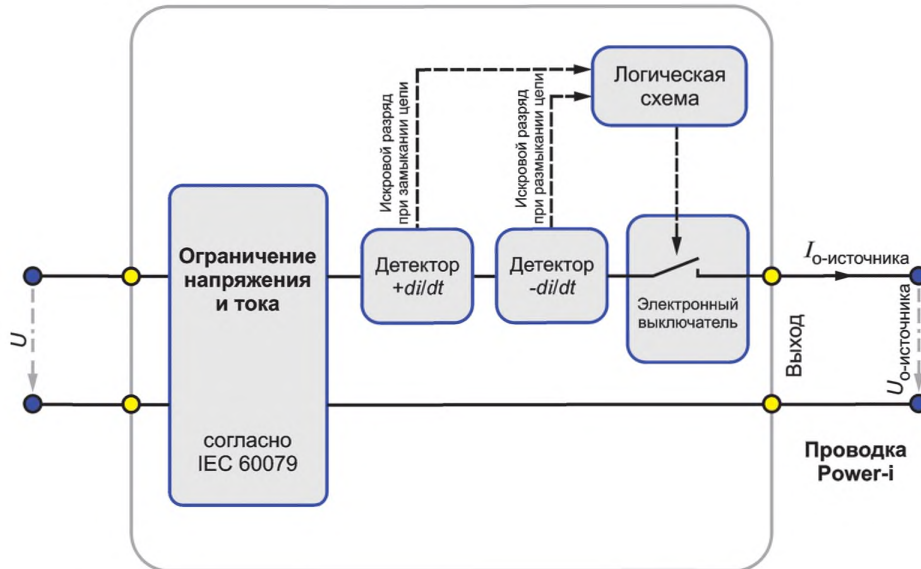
Ограничение напряжения и тока

согласно IEC 60079

$U$

Искровой разряд при замыкании цепи

Искровой разряд при размыкании цепи

Логическая схема

Детектор $+di/dt$

Детектор $-di/dt$

Электронный выключатель

$I_{\text{о-источника}}$

Выход

$U_{\text{о-источника}}$

Проводка Power-i